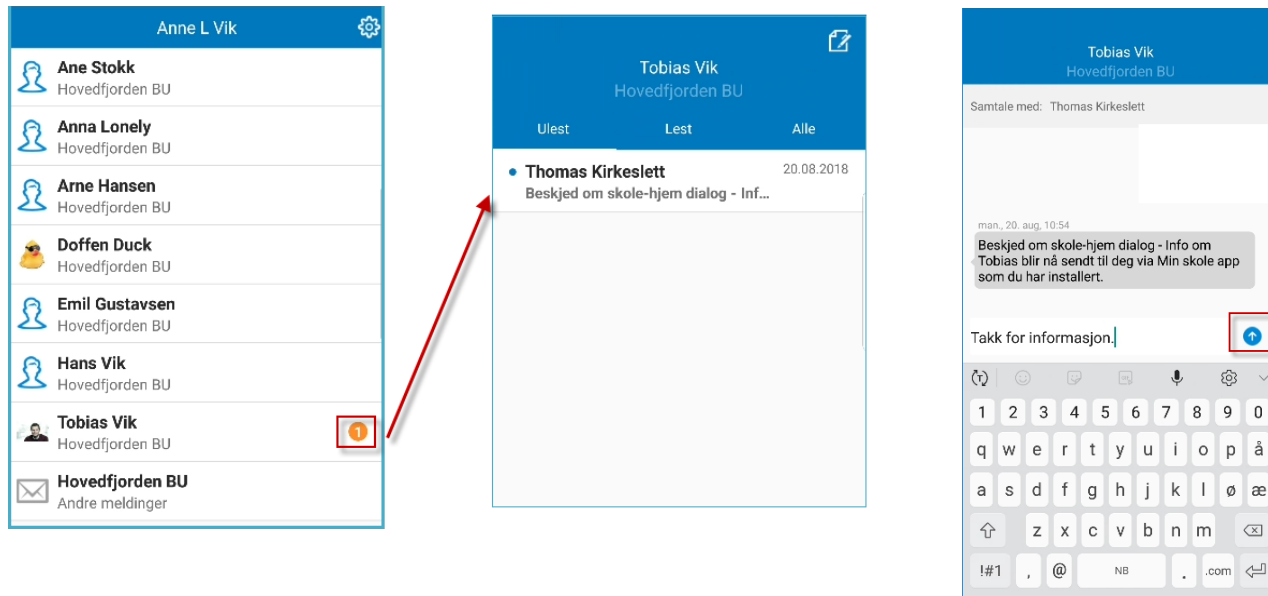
Anne L Vik

Ane Stokk
Hovedfjorden BU

Anna Lonely
Hovedfjorden BU

Arne Hansen
Hovedfjorden BU

Doffen Duck
Hovedfjorden BU

Emil Gustavsen
Hovedfjorden BU

Hans Vik
Hovedfjorden BU

Tobias Vik
Hovedfjorden BU
1

Hovedfjorden BU
Andre meldinger

Tobias Vik
Hovedfjorden BU

Ulest Lest Alle

Thomas Kirkeslett 20.08.2018
Beskjed om skole-hjem dialog - Inf...

Tobias Vik
Hovedfjorden BU

Samtale med: Thomas Kirkeslett

man., 20. aug, 10:54
Beskjed om skole-hjem dialog - Info om Tobias blir nå sendt til deg via Min skole app som du har installert.

Takk for informasjon.

1 2 3 4 5 6 7 8 9 0
q w e r t y u i o p å
a s d f g h j k l ø æ
z x c v b n m
!#1 , @ NB . .com